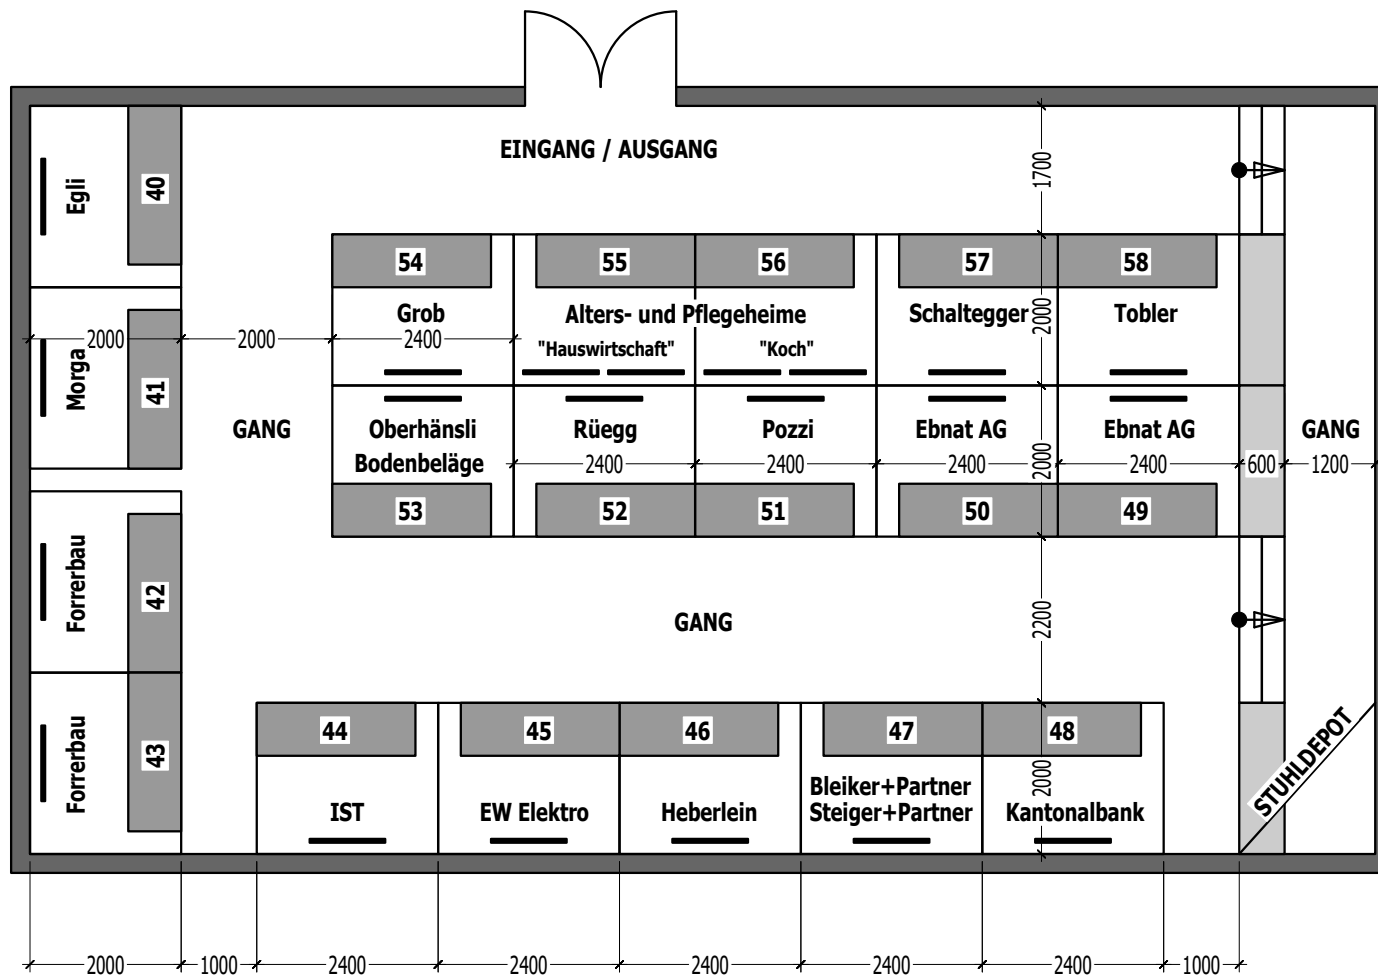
EINGANG / AUSGANG

1700

Egli
40

54
Grob

55
56
Alters- und Pflegeheime
"Hauswirtschaft"
"Koch"

57
Schaltegger

58
Tobler

2000

2000
2000
2400

Morga
41

GANG

Oberhänsli
Bodenbeläge
53

Rüegg
52

Pozzi
51

Ebnat AG
50

Ebnat AG
49

2400
2400
2400
2000
2400
600
1200

GANG

Forrerbau
42

Forrerbau
43

GANG

2200

44
IST

45
EW Elektro

46
Heberlein

47
Bleiker+Partner
Steiger+Partner

48
Kantonalbank

2000

STUHLDEPOT

2000
1000
2400
2400
2400
2400
2400
1000